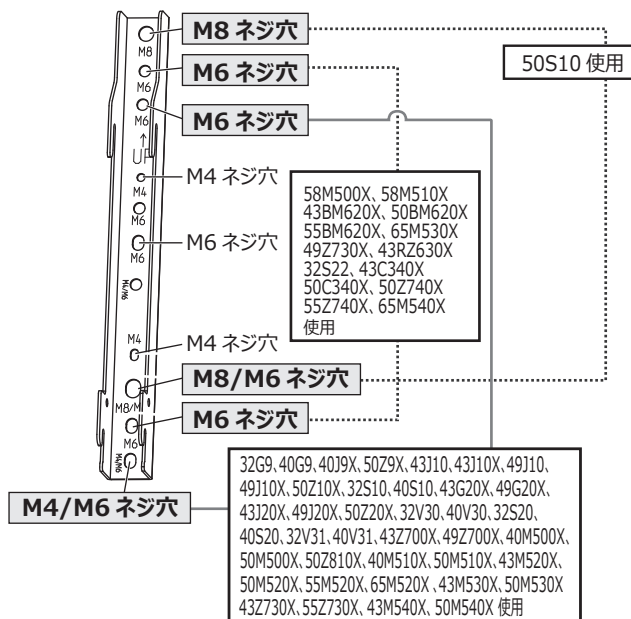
M8 ネジ穴
M8
M6 ネジ穴
M6
M6 ネジ穴
M6
UP
50S10 使用
M4 ネジ穴
M4
M6
M6 ネジ穴
M6
M4/M6
58M500X、58M510X
43BM620X、50BM620X
55BM620X、65M530X
49Z730X、43RZ630X
32S22、43C340X
50C340X、50Z740X
55Z740X、65M540X
使用
M4
M4 ネジ穴
M8/M6 ネジ穴
M8/M6
M6 ネジ穴
M6
M4/M6
M4/M6 ネジ穴
32G9、40G9、40J9X、50Z9X、43J10、43J10X、49J10、49J10X、50Z10X、32S10、40S10、43G20X、49G20X、43J20X、49J20X、50Z20X、32V30、40V30、32S20、40S20、32V31、40V31、43Z700X、49Z700X、40M500X、50M500X、50Z810X、40M510X、50M510X、43M520X、50M520X、55M520X、65M520X 、43M530X、50M530X 43Z730X、55Z730X、43M540X、50M540X 使用